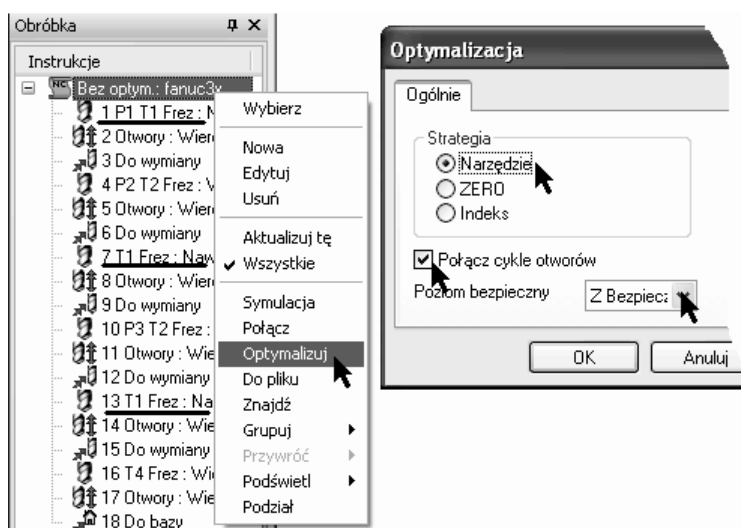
Obróbka
Instrukcje
Bez optym.: fanuc3x
1 P1 T1 Frez : N
2 Otwory : Wier
3 Do wymiany
4 P2 T2 Frez : V
5 Otwory : Wier
6 Do wymiany
7 T1 Frez : Naw
8 Otwory : Wier
9 Do wymiany
10 P3 T2 Frez :
11 Otwory : Wie
12 Do wymiany
13 T1 Frez : Na
14 Otwory : Wie
15 Do wymiany
16 T4 Frez : Wi
17 Otwory : Wie
18 Do bazy

Wybierz
Nowa
Edytuj
Usuń
Aktualizuj tę
Wszystkie
Symulacja
Połącz
Optymalizuj
Do pliku
Znajdź
Grupuj
Przywróć
Podświetl
Podział

Optymalizacja
Ogólnie
Strategia
Narzędzie
ZERO
Indeks
Połącz cykle otworów
Poziom bezpieczny
Z Bezpiecz
OK
Anuluj